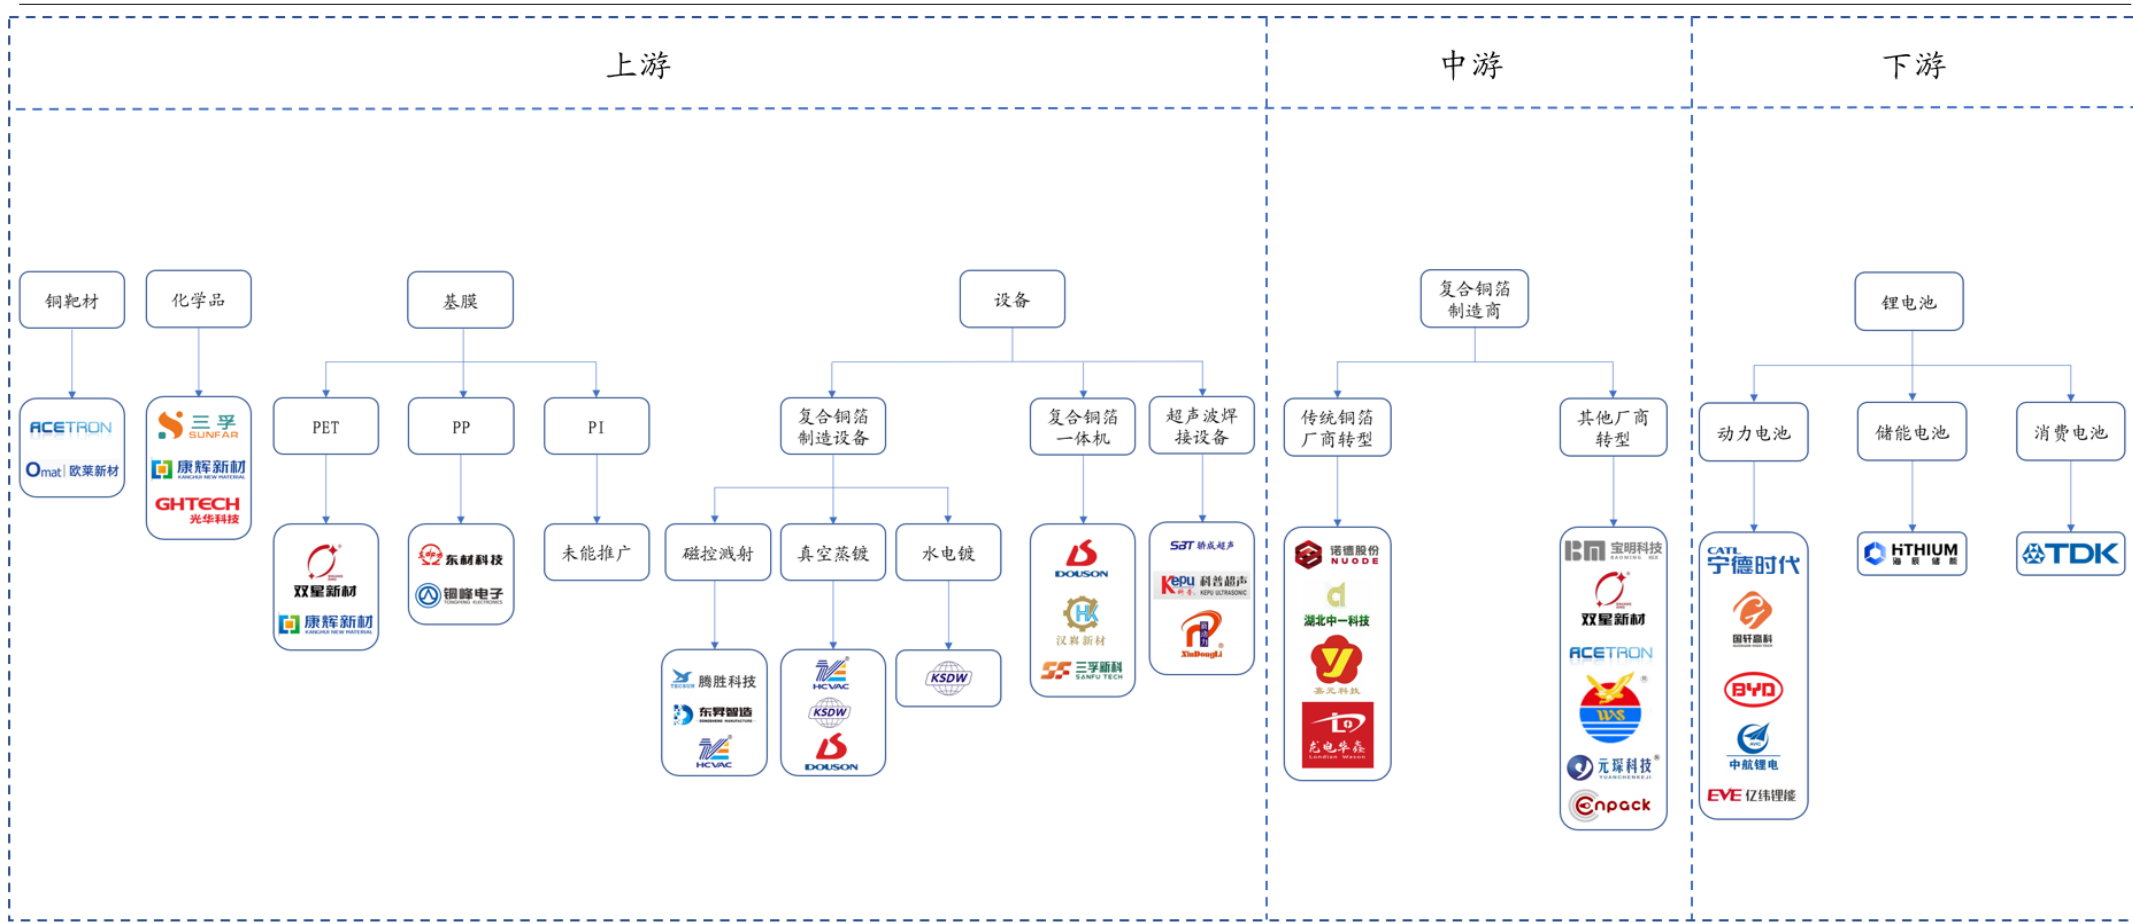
上游

中游

下游

铜靶材

化学品

基膜

设备

复合铜箔制造商

锂电池

ACETRON

Omat 欧莱新材

三孚 SUNFAR

康辉新材

GHTECH 光华科技

PET

PP

PI

双星新材

康辉新材

东材科技

铜峰电子

未能推广

复合铜箔制造设备

复合铜箔一体机

超声波焊接设备

磁控溅射

真空蒸镀

水电镀

腾胜科技

东昇智造

HCVAC

HCVAC

KSDW

DOUSON

KSDW

DOUSON

汉腾新材

三孚新科

SBT 骄成超声

Kepu 科普超声

XinDongLi

传统铜箔厂商转型

其他厂商转型

诺德股份 NUODE

湖北中一科技

嘉元科技

龙电华鑫

宝明科技

双星新材

ACETRON

元琛科技

Enpack

动力电池

储能电池

消费电池

CATL 宁德时代

国轩高科

BYD

中航锂电

EVE 亿纬锂能

HTHIUM 海辰储能

TDK